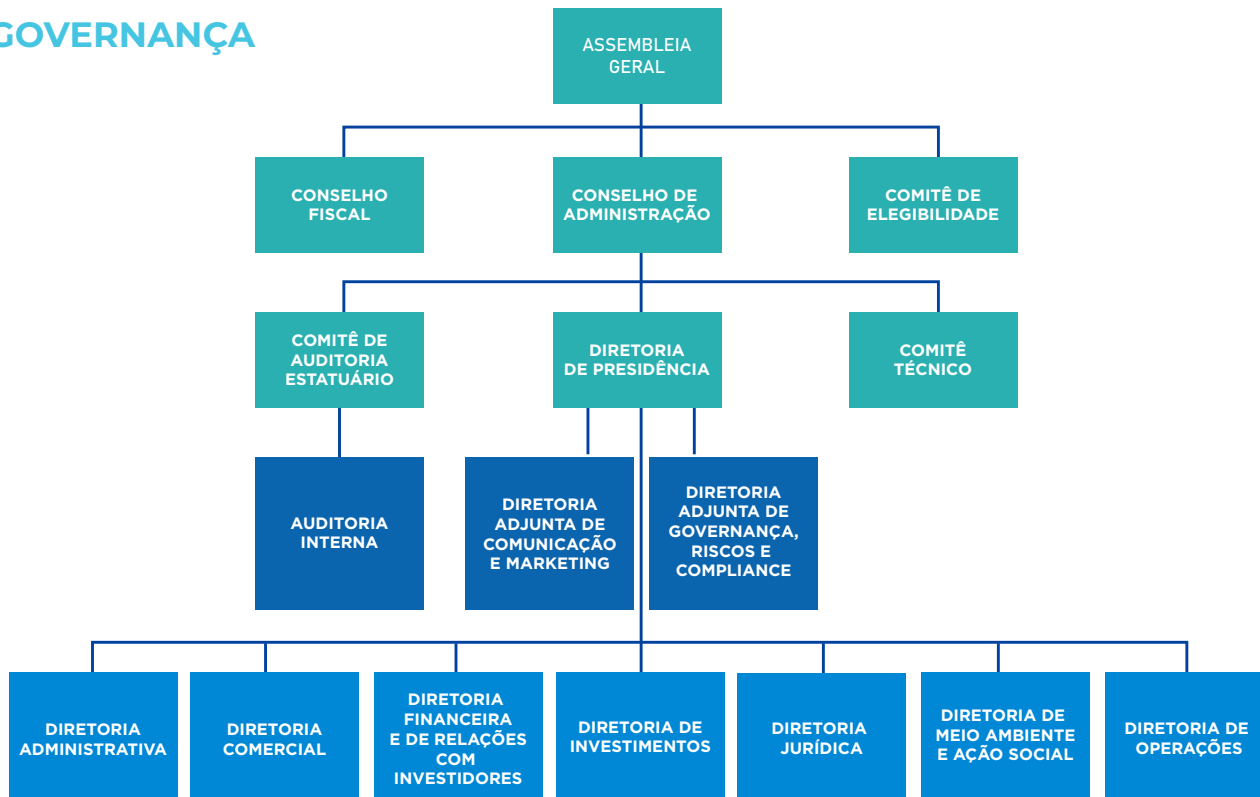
GOVERNANÇA

ASSEMBLEIA GERAL

CONSELHO FISCAL

CONSELHO DE ADMINISTRAÇÃO

COMITÊ DE ELEGIBILIDADE

COMITÊ DE AUDITORIA ESTATUÁRIO

DIRETORIA DE PRESIDÊNCIA

COMITÊ TÉCNICO

AUDITORIA INTERNA

DIRETORIA ADJUNTA DE COMUNICAÇÃO E MARKETING

DIRETORIA ADJUNTA DE GOVERNANÇA, RISCOS E COMPLIANCE

DIRETORIA ADMINISTRATIVA

DIRETORIA COMERCIAL

DIRETORIA FINANCEIRA E DE RELAÇÕES COM INVESTIDORES

DIRETORIA DE INVESTIMENTOS

DIRETORIA JURÍDICA

DIRETORIA DE MEIO AMBIENTE E AÇÃO SOCIAL

DIRETORIA DE OPERAÇÕES